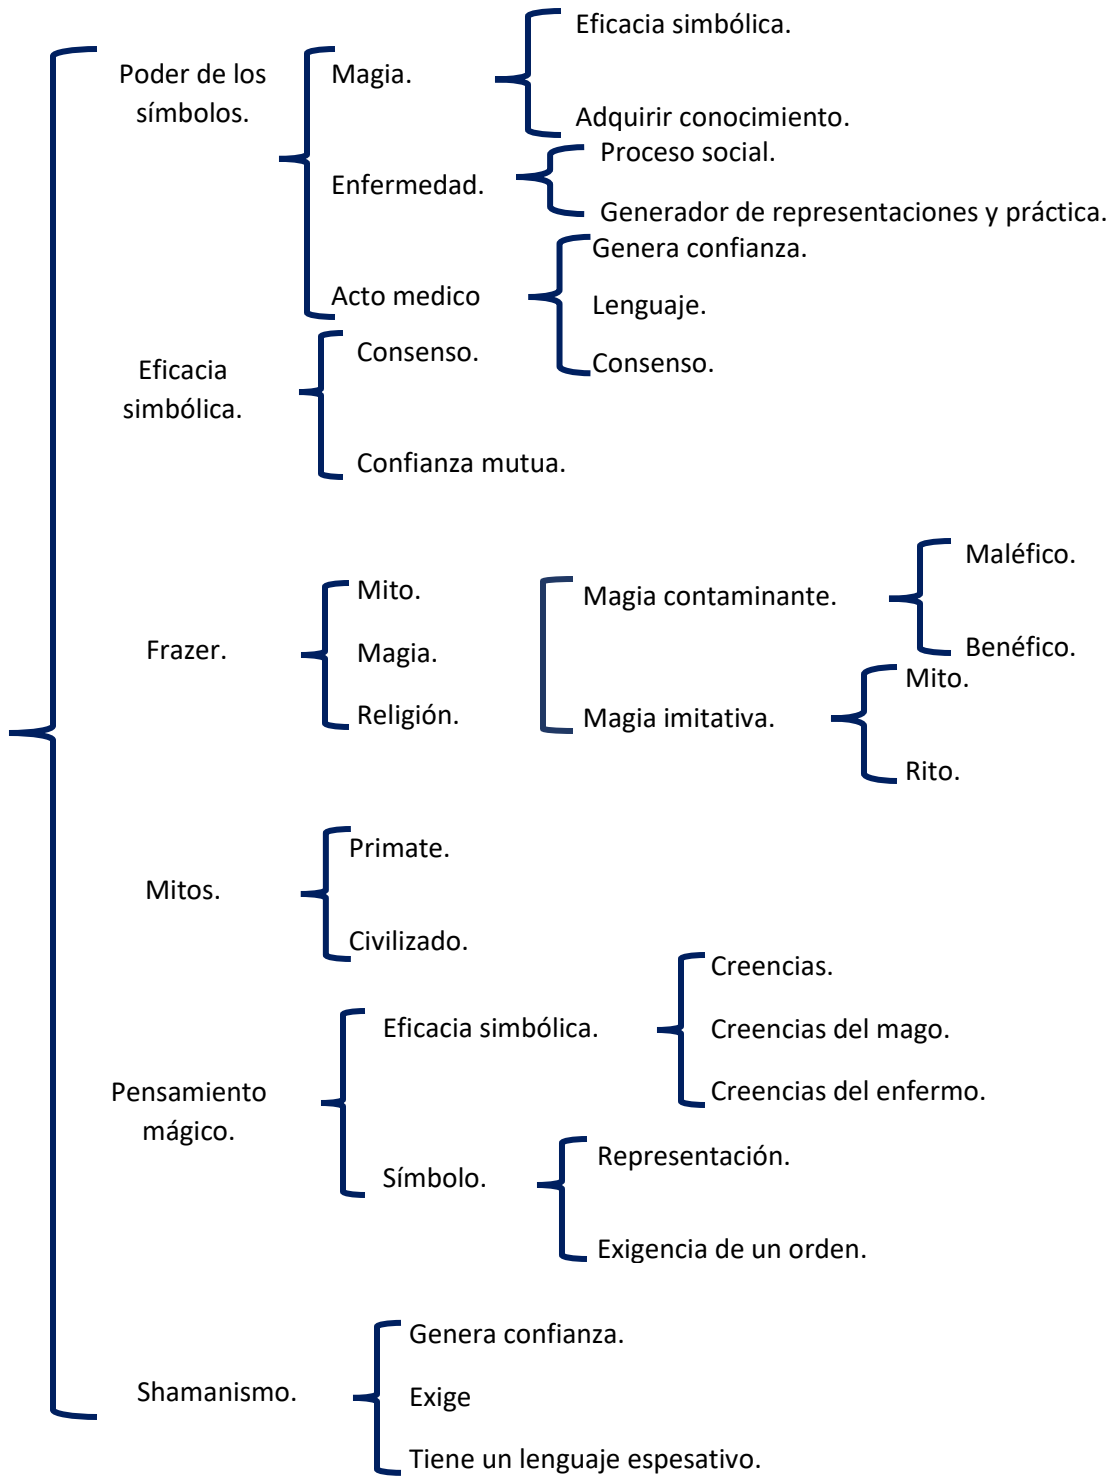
Poder de los símbolos.

Magia.

Eficacia simbólica.

Adquirir conocimiento.

Enfermedad.

Proceso social.

Generador de representaciones y práctica.

Acto medico

Genera confianza.

Lenguaje.

Consenso.

Eficacia simbólica.

Consenso.

Confianza mutua.

Frazer.

Mito.

Magia.

Religión.

Magia contaminante.

Maléfico.

Benéfico.

Magia imitativa.

Mito.

Rito.

Mitos.

Primate.

Civilizado.

Pensamiento mágico.

Eficacia simbólica.

Creencias.

Creencias del mago.

Creencias del enfermo.

Símbolo.

Representación.

Exigencia de un orden.

Shamanismo.

Genera confianza.

Exige

Tiene un lenguaje espesativo.